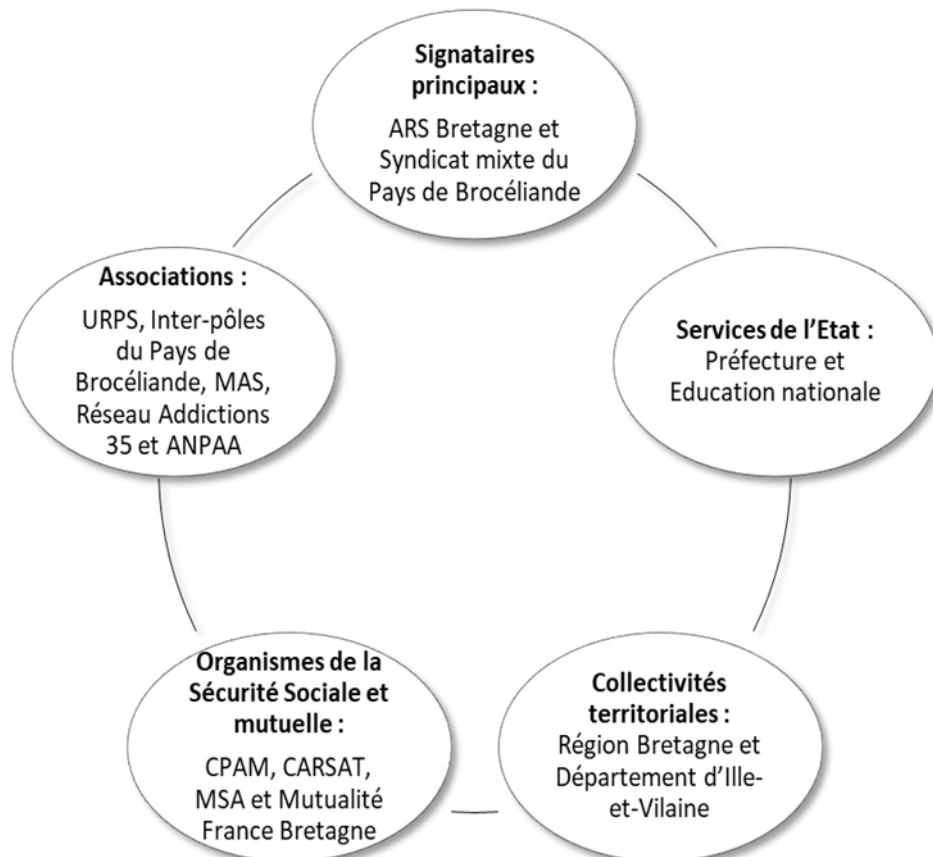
**Signataires principaux :**
ARS Bretagne et Syndicat mixte du Pays de Brocéliande

**Services de l'Etat :**
Préfecture et Education nationale

**Collectivités territoriales :**
Région Bretagne et Département d'Ille-et-Vilaine

**Organismes de la Sécurité Sociale et mutuelle :**
CPAM, CARSAT, MSA et Mutualité France Bretagne

**Associations :**
URPS, Inter-pôles du Pays de Brocéliande, MAS, Réseau Addictions 35 et ANPAA